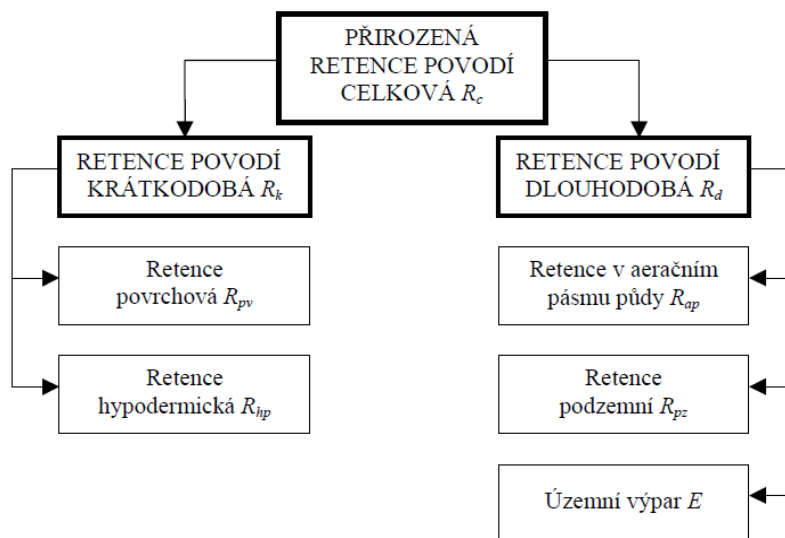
PŘIROZENÁ RETENCE POVODÍ CELKOVÁ $R_c$

RETENCE POVODÍ KRÁTKODOBÁ $R_k$

RETENCE POVODÍ DLOUHODOBÁ $R_d$

Retence povrchová $R_{pv}$

Retence hypodermická $R_{hp}$

Retence v aeračním pásmu půdy $R_{ap}$

Retence podzemní $R_{pz}$

Územní výpar $E$